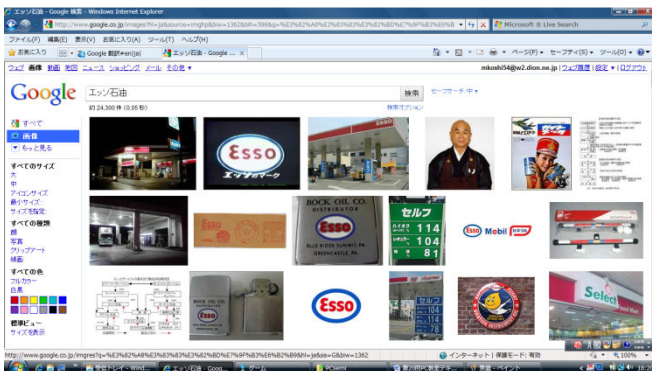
エッソ石油 - Google 検索 - Windows Internet Explorer

http://www.google.co.jp/images?hl=ja&source=imghp&biw=1362&bih=598&q=%E3%82%A8%E3%83%83%E3%82%BD%E7%9F%B3%E6%B2%B9

Microsoft ® Live Search

ファイル(F) 編集(E) 表示(V) お気に入り(A) ツール(T) ヘルプ(H)

お気に入り

Google 翻訳  en|ja

エッソ石油 - Google ...

ページ(P) セーフティ(S) ツール(O)

ウェブ 画像 動画 地図 ニュース ショッピング メール その他

mkoshi54@w2.dion.ne.jp | ウェブ履歴 | 設定 | ログアウト

Google

エッソ石油

検索

セーフサーチ 中

検索オプション

約 24,300 件 (0.05 秒)

すべて

画像

もっと見る

すべてのサイズ
大
中
アイコンサイズ
最小サイズ
サイズを指定

すべての種類
顔
写真
クリップアート
線画

すべての色
フルカラー
白黒

標準ビュー
サイズを表示

Esso
エッソマーク

セルフ
114
104
81

BOCK OIL CO.
DISTRIBUTOR
BLUE RIDGE SUMMIT, PA.
GREENCASTLE, PA.

Esso
Mobil

BOCK OIL CO.

Esso

セルフ
114
104

Select

http://www.google.co.jp/imgres?q=%E3%82%A8%E3%83%83%E3%82%BD%E7%9F%B3%E6%B2%B9&hl=ja&sa=G&biw=1362

インターネット | 保護モード: 有効

100%